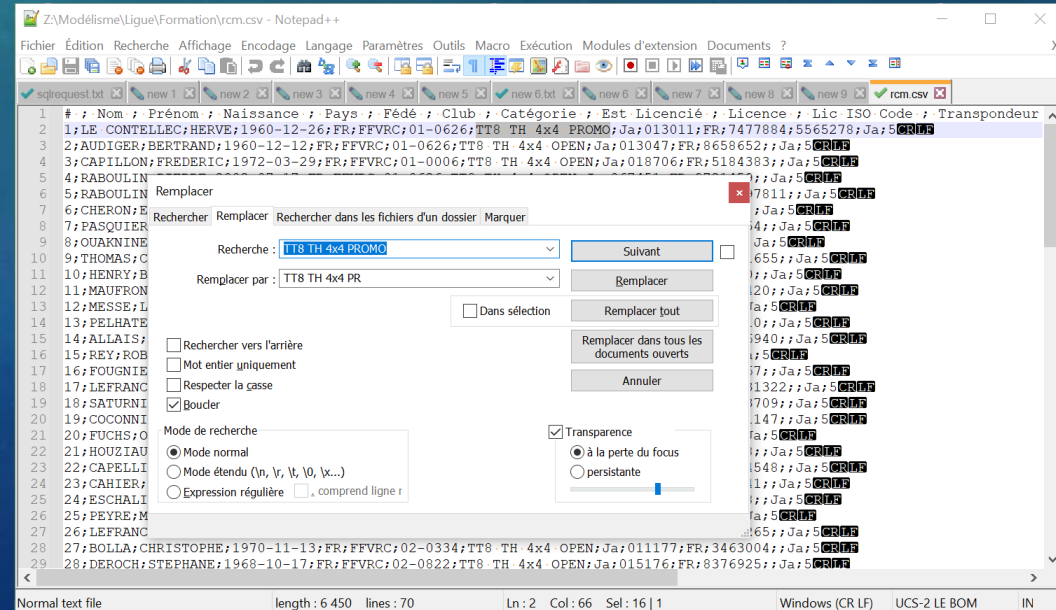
Z:\Modélisme\Ligue\Formation\rcm.csv - Notepad++

Fichier Édition Recherche Affichage Encodage Langage Paramètres Outils Macro Exécution Modules d'extension Documents ?

sqlrequest.txt new 1 new 2 new 3 new 4 new 5 new 6.txt new 6 new 7 new 8 new 9 rcm.csv

1 # ; Nom ; Prénom ; Naissance ; Pays ; Fédé ; Club ; Catégorie ; Est Licencié ; Licence ; Lic ISO Code ; Transpondeur
2 1;LE CONTELLEC;HERVE;1960-12-26;FR;FFVRC;01-0626;TT8 TH 4x4 PROMO;Ja;013011;FR;7477884;5565278;Ja;5CRLF
3 2;AUDIGER;BERTRAND;1960-12-12;FR;FFVRC;01-0626;TT8 TH 4x4 OPEN;Ja;013047;FR;8658652;;Ja;5CRLF
4 3;CAPILLON;FREDERIC;1972-03-29;FR;FFVRC;01-0006;TT8 TH 4x4 OPEN;Ja;018706;FR;5184383;;Ja;5CRLF
5 4;RABOULIN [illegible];;Ja;5CRLF
6 5;RABOULIN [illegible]7811;;Ja;5CRLF
7 6;CHERON;E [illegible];Ja;5CRLF
8 7;PASQUIER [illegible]54;;Ja;5CRLF
9 8;OUAKNINE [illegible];Ja;5CRLF
10 9;THOMAS;C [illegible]655;;Ja;5CRLF
11 10;HENRY;B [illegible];Ja;5CRLF
12 11;MAUFRON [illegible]120;;Ja;5CRLF
13 12;MESSE;L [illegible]Ja;5CRLF
14 13;PELHATE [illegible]10;;Ja;5CRLF
15 14;ALLAIS; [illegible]5940;;Ja;5CRLF
16 15;REY;ROB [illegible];Ja;5CRLF
17 16;FOUGNIE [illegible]57;;Ja;5CRLF
18 17;LEFRANC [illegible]31322;;Ja;5CRLF
19 18;SATURNI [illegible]8709;;Ja;5CRLF
20 19;COCONNI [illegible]147;;Ja;5CRLF
21 20;FUCHS;O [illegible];Ja;5CRLF
22 21;HOUZIAU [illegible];Ja;5CRLF
23 22;CAPELLI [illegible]548;;Ja;5CRLF
24 23;CAHIER; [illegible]41;;Ja;5CRLF
25 24;ESCHALI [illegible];Ja;5CRLF
26 25;PEYRE;M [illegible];Ja;5CRLF
27 26;LEFRANC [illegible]65;;Ja;5CRLF
28 27;BOLLA;CHRISTOPHE;1970-11-13;FR;FFVRC;02-0334;TT8 TH 4x4 OPEN;Ja;011177;FR;3463004;;Ja;5CRLF
29 28;DEROCH;STEPHANE;1968-10-17;FR;FFVRC;02-0822;TT8 TH 4x4 OPEN;Ja;015176;FR;8376925;;Ja;5CRLF

Remplacer
Rechercher | Remplacer | Rechercher dans les fichiers d'un dossier | Marquer
Recherche : TT8 TH 4x4 PROMO
Remplacer par : TT8 TH 4x4 PR
Suivant
Remplacer
Dans sélection
Remplacer tout
Remplacer dans tous les documents ouverts
Annuler
Rechercher vers l'arrière
Mot entier uniquement
Respecter la casse
Boucler
Mode de recherche
Mode normal
Mode étendu (\n, \r, \t, \0, \x...)
Expression régulière
. comprend ligne r
Transparence
à la perte du focus
persistante

Normal text file length : 6 450 lines : 70 Ln : 2 Col : 66 Sel : 16 | 1 Windows (CR LF) UCS-2 LE BOM IN